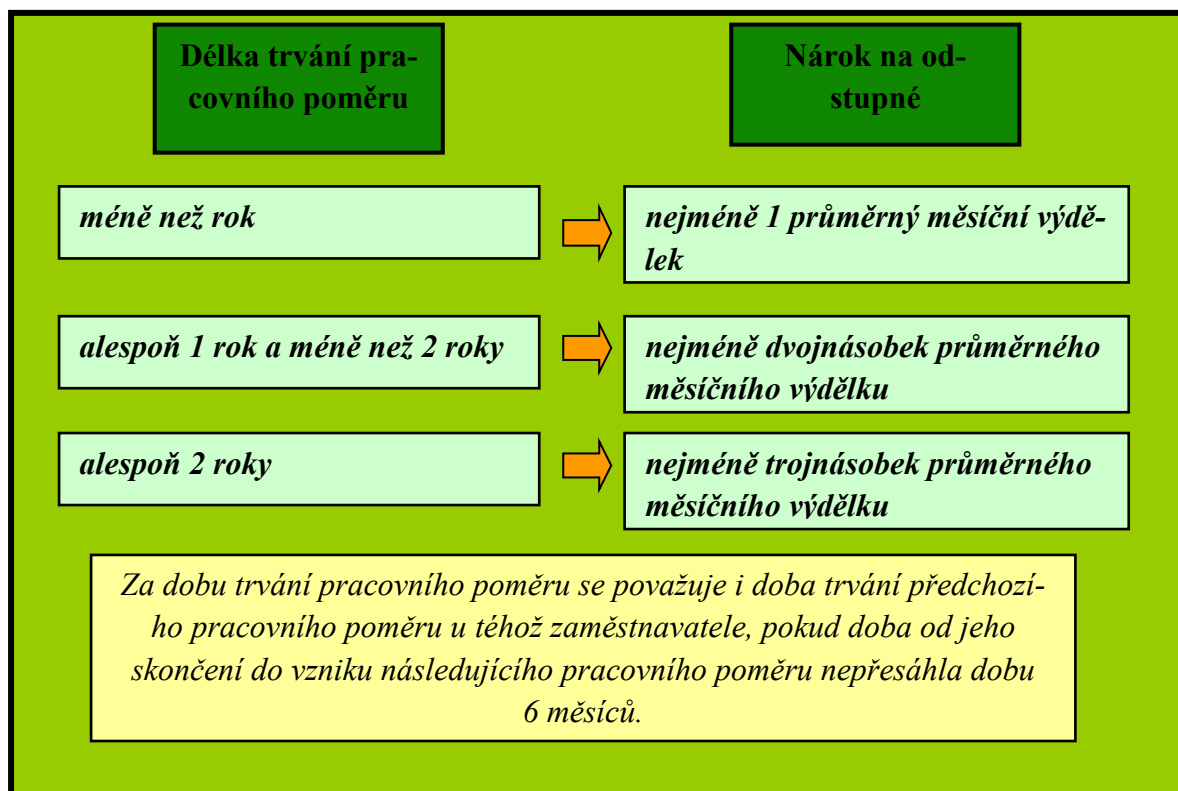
Délka trvání pracovního poměru

Nárok na odstupné

méně než rok

nejméně 1 průměrný měsíční výdělek

alespoň 1 rok a méně než 2 roky

nejméně dvojnásobek průměrného měsíčního výdělku

alespoň 2 roky

nejméně trojnásobek průměrného měsíčního výdělku

Za dobu trvání pracovního poměru se považuje i doba trvání předchozího pracovního poměru u téhož zaměstnavatele, pokud doba od jeho skončení do vzniku následujícího pracovního poměru nepřesáhla dobu 6 měsíců.